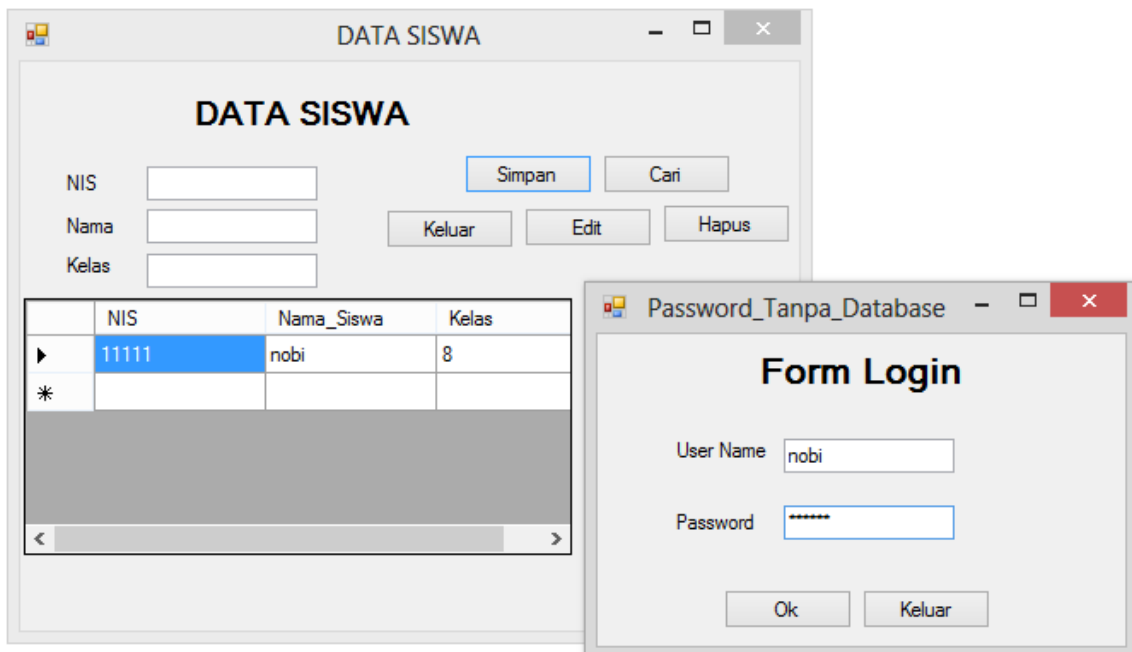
DATA SISWA

DATA SISWA

NIS

Nama

Kelas

Simpan

Cari

Keluar

Edit

Hapus

| | NIS | Nama_Siswa | Kelas |
|---|---|---|---|
| ▶ | 11111 | nobi | 8 |
| * | | | |

Password_Tanpa_Database

Form Login

User Name nobi

Password *******

Ok

Keluar